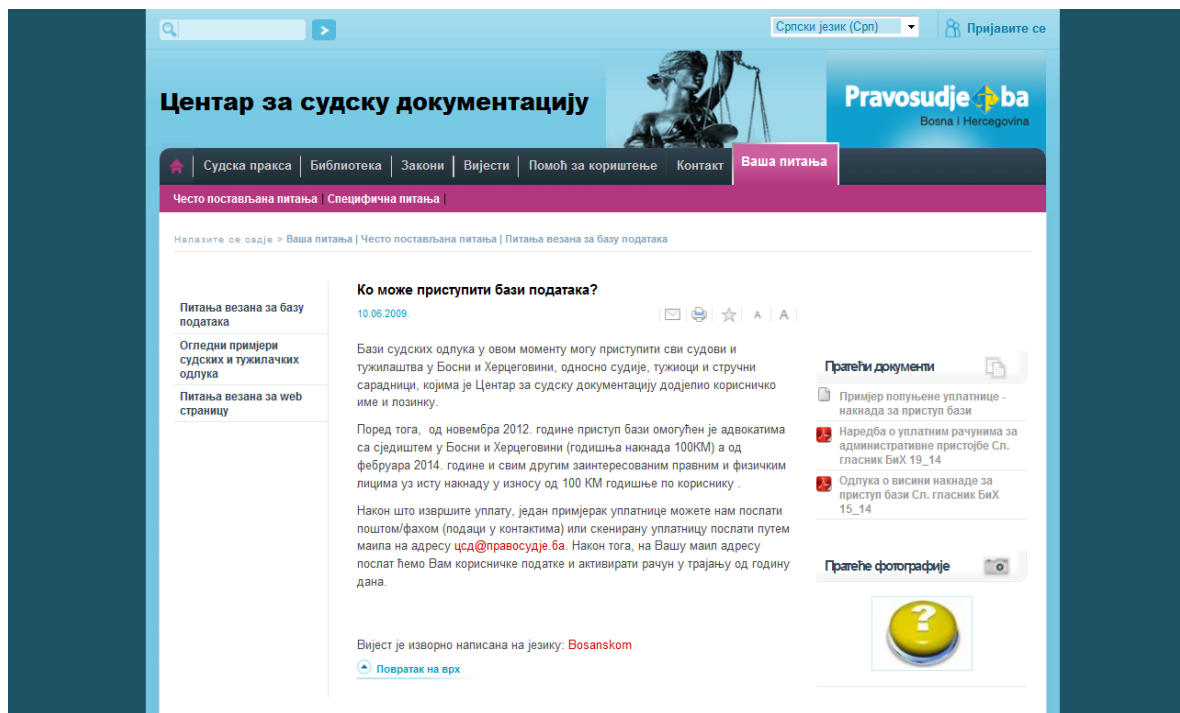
Српски језик (Срп)

Пријавите се

Центар за судску документацију

Pravosudje ba
Bosna i Hercegovina

Судска пракса | Библиотека | Закони | Вијести | Помоћ за кориштење | Контакт | Ваша питања

Често постављана питања | Специфична питања |

Налазите се овдје > Ваша питања | Често постављана питања | Питања везана за базу података

Питања везана за базу података

Огледни примјери судских и тужилачких одлука

Питања везана за web страницу

Ко може приступити бази података?

10.06.2009.

A A

Бази судских одлука у овом моменту могу приступити сви судови и тужилаштва у Босни и Херцеговини, односно судије, тужиоци и стручни сарадници, којима је Центар за судску документацију додијелио корисничко име и лозинку.

Поред тога, од новембра 2012. године приступ бази омогућен је адвокатима са сједиштем у Босни и Херцеговини (годишња накнада 100КМ) а од фебруара 2014. године и свим другим заинтересованим правним и физичким лицима уз исту накнаду у износу од 100 КМ годишње по кориснику .

Након што извршите уплату, један примјерак уплатнице можете нам послати поштом/фахом (подаци у контактима) или скенирану уплатницу послати путем маила на адресу цсд@правосудје.ба. Након тога, на Вашу маил адресу послат ћемо Вам корисничке податке и активирати рачун у трајању од годину дана.

Вијест је изворно написана на језику: Bosanskom

Повратак на врх

Пратећи документи

Примјер попуњене уплатнице - накнада за приступ бази

Наредба о уплатним рачунима за административне пристојбе Сл. гласник БиХ 19_14

Одлука о висини накнаде за приступ бази Сл. гласник БиХ 15_14

Пратеће фотографије